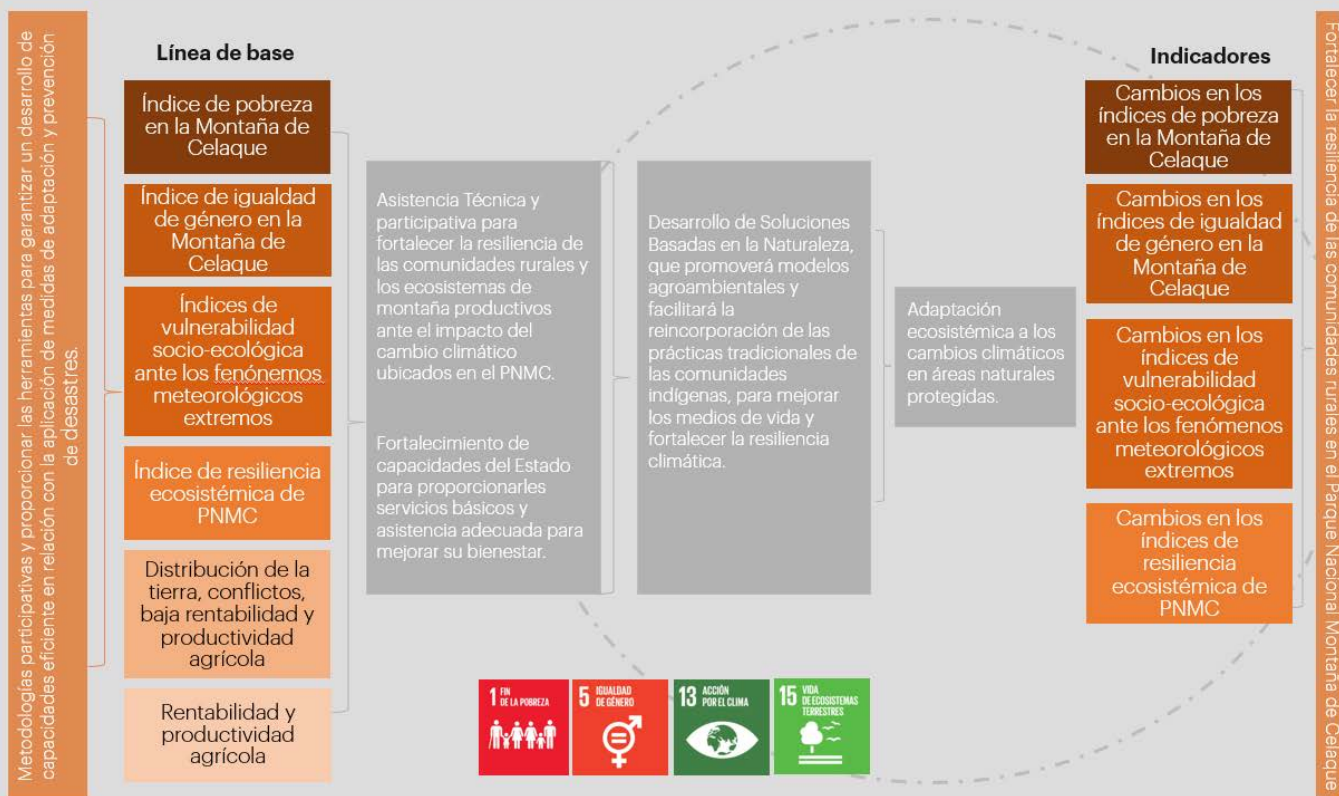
Metodologías participativas y proporcionar las herramientas para garantizar un desarrollo de capacidades eficiente en relación con la aplicación de medidas de adaptación y prevención de desastres.

Línea de base

Índice de pobreza en la Montaña de Celaque

Índice de igualdad de género en la Montaña de Celaque

Índices de vulnerabilidad socio-ecológica ante los fenónemos meteorológicos extremos

Índice de resiliencia ecosistémica de PNMC

Distribución de la tierra, conflictos, baja rentabilidad y productividad agrícola

Rentabilidad y productividad agrícola

Asistencia Técnica y participativa para fortalecer la resiliencia de las comunidades rurales y los ecosistemas de montaña productivos ante el impacto del cambio climático ubicados en el PNMC.

Fortalecimiento de capacidades del Estado para proporcionarles servicios básicos y asistencia adecuada para mejorar su bienestar.

Desarrollo de Soluciones Basadas en la Naturaleza, que promoverá modelos agroambientales y facilitará la reincorporación de las prácticas tradicionales de las comunidades indígenas, para mejorar los medios de vida y fortalecer la resiliencia climática.

Adaptación ecosistémica a los cambios climáticos en áreas naturales protegidas.

Indicadores

Cambios en los índices de pobreza en la Montaña de Celaque

Cambios en los índices de igualdad de género en la Montaña de Celaque

Cambios en los índices de vulnerabilidad socio-ecológica ante los fenómenos meteorológicos extremos

Cambios en los índices de resiliencia ecosistémica de PNMC

Fortalecer la resiliencia de las comunidades rurales en el Parque Nacional Montaña de Celaque

1 FIN DE LA POBREZA

5 IGUALDAD DE GÉNERO

13 ACCIÓN POR EL CLIMA

15 VIDA DE ECOSISTEMAS TERRESTRES